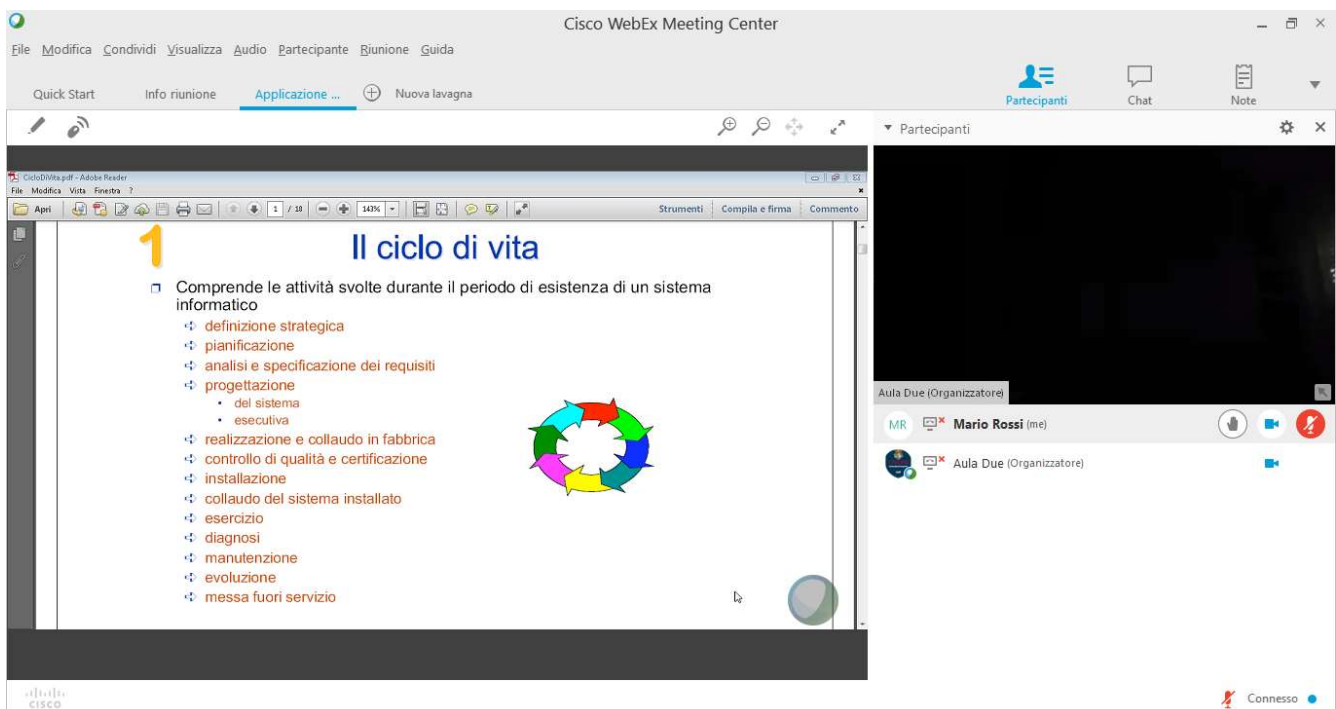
Cisco WebEx Meeting Center

File Modifica Condividi Visualizza Audio Partecipante Riunione Guida

Quick Start Info riunione Applicazione ... Nuova lavagna

Partecipanti Chat Note

▼ Partecipanti

CicloDiVita.pdf - Adobe Reader
File Modifica Vista Finestra ?
Apri 1 / 18 143% Strumenti Compila e firma Commento

1 Il ciclo di vita

Comprende le attività svolte durante il periodo di esistenza di un sistema informatico
definizione strategica
pianificazione
analisi e specificazione dei requisiti
progettazione
• del sistema
• esecutiva
realizzazione e collaudo in fabbrica
controllo di qualità e certificazione
installazione
collaudo del sistema installato
esercizio
diagnosi
manutenzione
evoluzione
messa fuori servizio

Aula Due (Organizzatore)

MR Mario Rossi (me)

Aula Due (Organizzatore)

cisco

Connesso